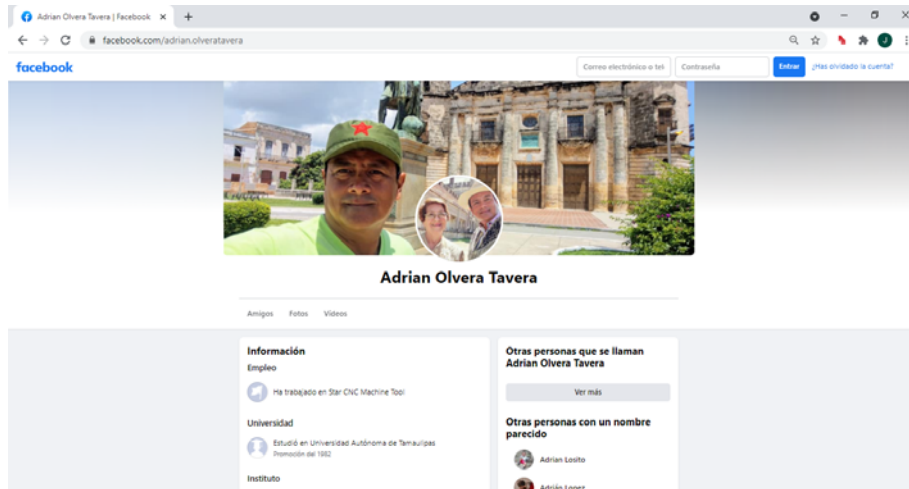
Adrian Olvera Tavera | Facebook ×
+
facebook.com/adrian.olveratavera
J
facebook
Correo electrónico o tel
Contraseña
Entrar
¿Has olvidado la cuenta?

Adrian Olvera Tavera

Amigos
Fotos
Vídeos

Información
Empleo
Ha trabajado en Star CNC Machine Tool
Universidad
Estudió en Universidad Autónoma de Tamaulipas
Promoción del 1982
Instituto

Otras personas que se llaman Adrian Olvera Tavera
Ver más
Otras personas con un nombre parecido
Adrian Losito
Adrián Lopez